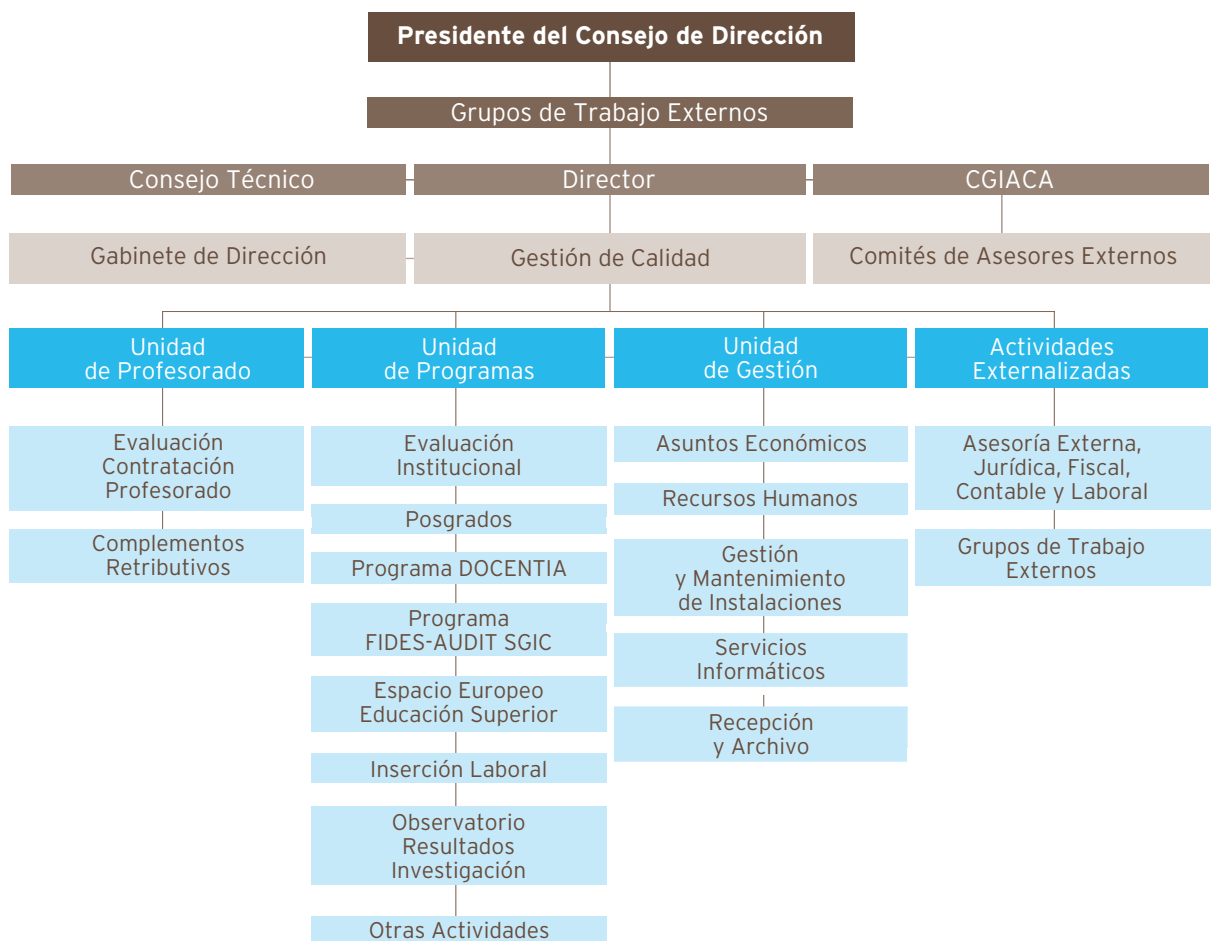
Presidente del Consejo de Dirección

Grupos de Trabajo Externos

Consejo Técnico

Director

CGIACA

Gabinete de Dirección

Gestión de Calidad

Comités de Asesores Externos

Unidad de Profesorado

Evaluación Contratación Profesorado

Complementos Retributivos

Unidad de Programas

Evaluación Institucional

Posgrados

Programa DOCENTIA

Programa FIDES-AUDIT SGIC

Espacio Europeo Educación Superior

Inserción Laboral

Observatorio Resultados Investigación

Otras Actividades

Unidad de Gestión

Asuntos Económicos

Recursos Humanos

Gestión y Mantenimiento de Instalaciones

Servicios Informáticos

Recepción y Archivo

Actividades Externalizadas

Asesoría Externa, Jurídica, Fiscal, Contable y Laboral

Grupos de Trabajo Externos